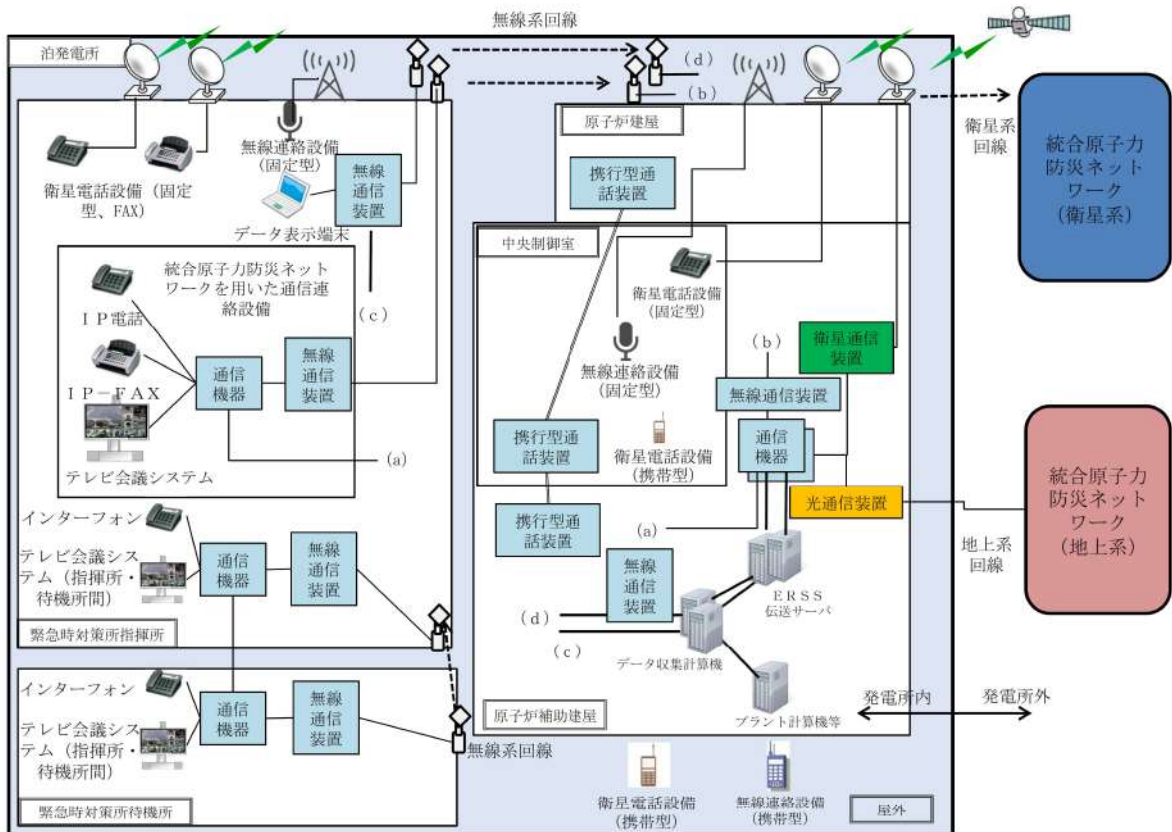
無線系回線

泊発電所

(d)

(b)

原子炉建屋

衛星系回線

統合原子力防災ネットワーク（衛星系）

衛星電話設備（固定型、FAX）

無線連絡設備（固定型）

無線通信装置

データ表示端末

携行型通話装置

中央制御室

統合原子力防災ネットワークを用いた通信連絡設備

衛星電話設備（固定型）

IP電話

(c)

衛星通信装置

(b)

IP－FAX

通信機器

無線通信装置

無線連絡設備（固定型）

無線通信装置

通信機器

テレビ会議システム

(a)

携行型通話装置

衛星電話設備（携帯型）

光通信装置

統合原子力防災ネットワーク（地上系）

インターフォン

(a)

携行型通話装置

地上系回線

テレビ会議システム（指揮所・待機所間）

通信機器

無線通信装置

無線通信装置

ERSS伝送サーバ

(d)

(c)

データ収集計算機

緊急時対策所指揮所

インターフォン

通信機器

無線通信装置

プラント計算機等

発電所内

発電所外

テレビ会議システム（指揮所・待機所間）

原子炉補助建屋

無線系回線

緊急時対策所待機所

衛星電話設備（携帯型）

無線連絡設備（携帯型）

屋外